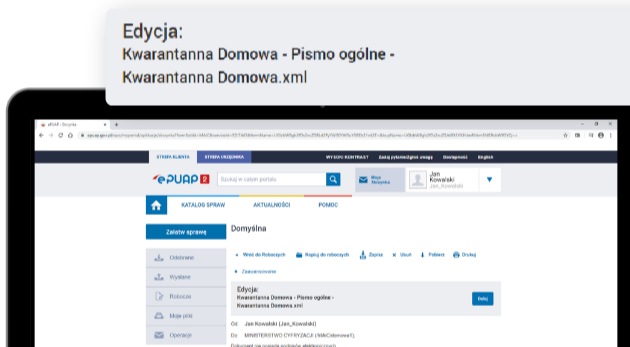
Edycja:
Kwarantanna Domowa - Pismo ogólne - Kwarantanna Domowa.xml

ePUAP - Skrzynka

epuap.gov.pl/wps/myportal/skrzynka/dokumenty/formSubmit

STREFA KLIENTA | STREFA URZĘDNIKA | WYSOKI KONTRAST | Zadaj pytanie/zgłoś uwagę | Deklaracja | English

ePUAP2 | Szukaj w całym portalu | Moja Skrzynka | Jan Kowalski Jan_Kowalski

KATALOG SPRAW | AKTUALNOŚCI | POMOC

Załatw sprawę

Domyślna

Odebrane
Wysłane
Robocze
Moje pliki
Operacje

Weź do Roboczych | Kopiuj do roboczych | Zapisz | Usuń | Pobierz | Drukuj

Zaawansowane

Edycja:
Kwarantanna Domowa - Pismo ogólne - Kwarantanna Domowa.xml

Dalej

Od: Jan Kowalski (Jan_Kowalski)

Do: MINISTERSTWO CYFRYZACJI (/MinCyfrowa/...)

Dołączono ...